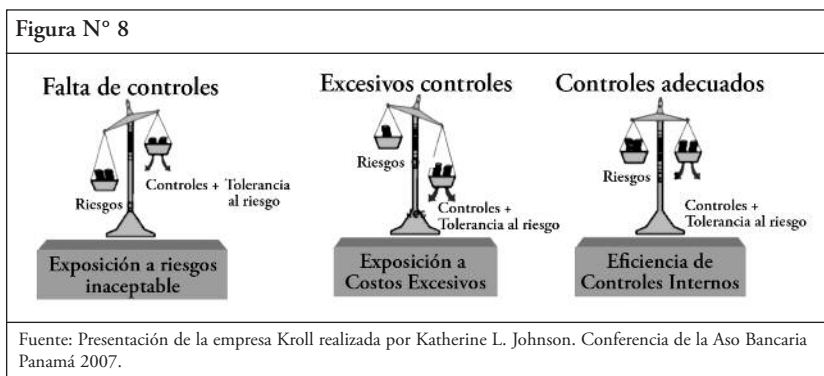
Figura N° 8

Falta de controles

Riesgos

Controles + Tolerancia al riesgo

Exposición a riesgos inaceptable

Excesivos controles

Riesgos

Controles + Tolerancia al riesgo

Exposición a Costos Excesivos

Controles adecuados

Riesgos

Controles + Tolerancia al riesgo

Eficiencia de Controles Internos

Fuente: Presentación de la empresa Kroll realizada por Katherine L. Johnson. Conferencia de la Aso Bancaria Panamá 2007.